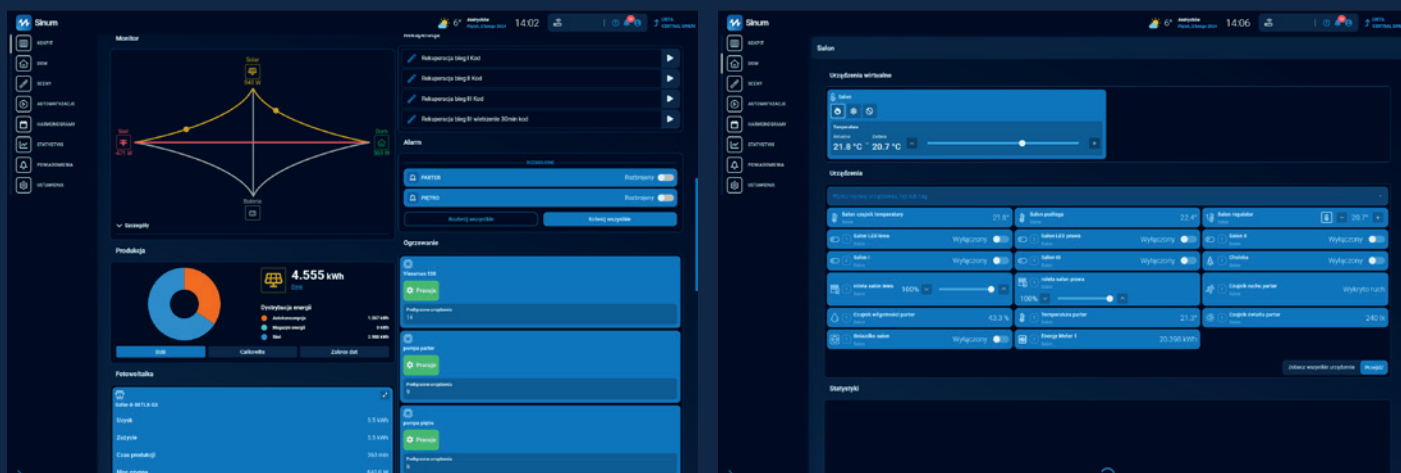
Sinum

6° 14:02

Monitor

Solar

Sieć

Dom

Bateria

Szczegóły

Produkcja

4.555 kWh

Dystrybucja energii

Autokonsumpcja

Magazyn energii

Sieć

Dziś

Całkowite

Zakres dat

Fotowoltaika

Solar

Uzysk 5.5 kWh

Zużycie 5.5 kWh

Czas produkcji 365 min

Rekuperacja bieg I Kod

Rekuperacja bieg II Kod

Rekuperacja bieg III Kod

Rekuperacja bieg III wietrzenie 30min kod

Alarm

PARTER Rozbrojony

PIĘTRO Rozbrojony

Uzbrój wszystkie

Rozbrój wszystkie

Ogrzewanie

Praca

pompa parter

Praca

pompa piętro

Praca

Sinum

6° 14:06

Salon

Urządzenia wirtualne

Salon

Temperatura

21.8 °C

20.7 °C

Urządzenia

Salon czujnik temperatury 21.8°

Salon podłoga 22.4°

Salon regulator 20.7°

Salon LED lewa Wyłączony

Salon LED prawa Wyłączony

Salon 4 Wyłączony

Salon I Wyłączony

Salon III Wyłączony

Choinka Wyłączony

roleta salon lewa 100%

roleta salon prawa 100%

Czujnik ruchu parter Wykryto ruch

Czujnik wilgotności parter 43.3 %

Temperatura parter 21.3°

Czujnik światła parter 240 lx

Gniazdko salon Wyłączony

Energy Meter 1 20.398 kWh

Zobacz wszystkie urządzenia

Przypisz

Statystyki